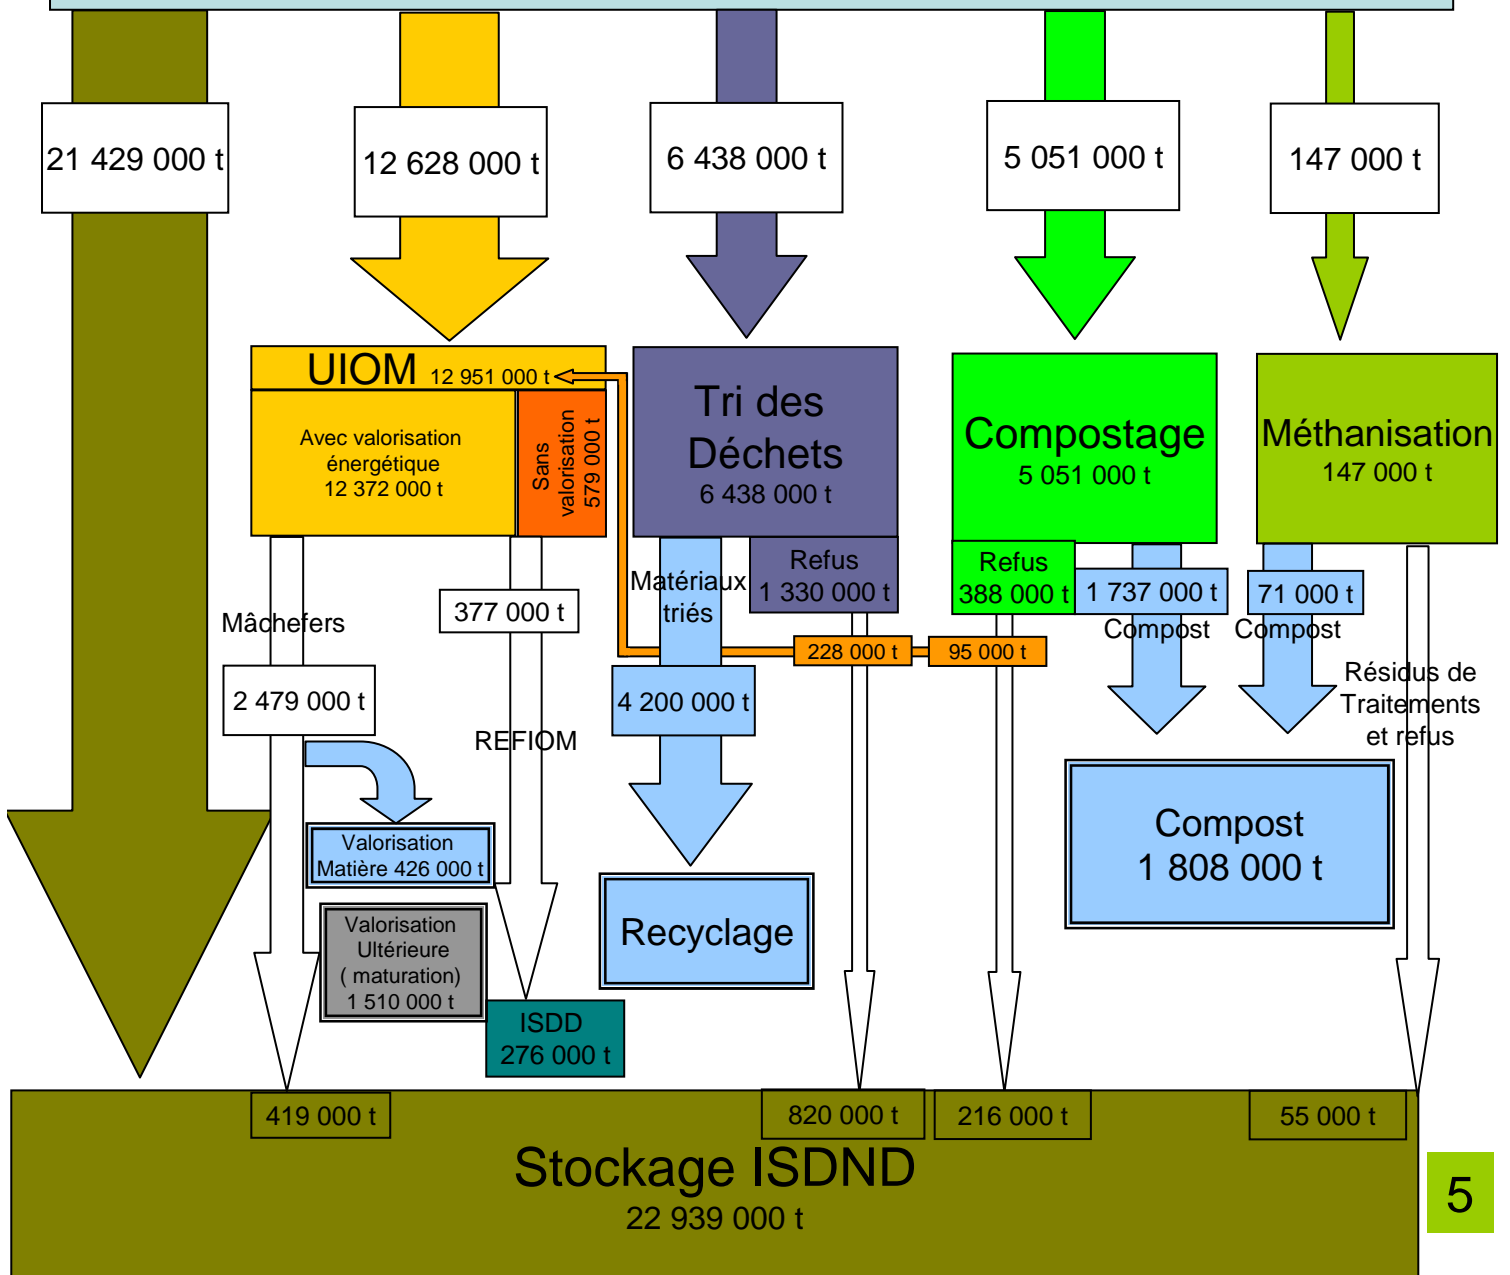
21 429 000 t

12 628 000 t

6 438 000 t

5 051 000 t

147 000 t

UIOM 12 951 000 t

Avec valorisation énergétique 12 372 000 t

Sans valorisation 579 000 t

Tri des Déchets 6 438 000 t

Compostage 5 051 000 t

Méthanisation 147 000 t

Refus 1 330 000 t

Refus 388 000 t

1 737 000 t

71 000 t

Matériaux triés

Mâchefers

377 000 t

228 000 t

95 000 t

Compost

Compost

2 479 000 t

4 200 000 t

REFIOM

Résidus de Traitements et refus

Compost 1 808 000 t

Valorisation Matière 426 000 t

Recyclage

Valorisation Ultérieure ( maturation) 1 510 000 t

ISDD 276 000 t

419 000 t

820 000 t

216 000 t

55 000 t

Stockage ISDND 22 939 000 t

5